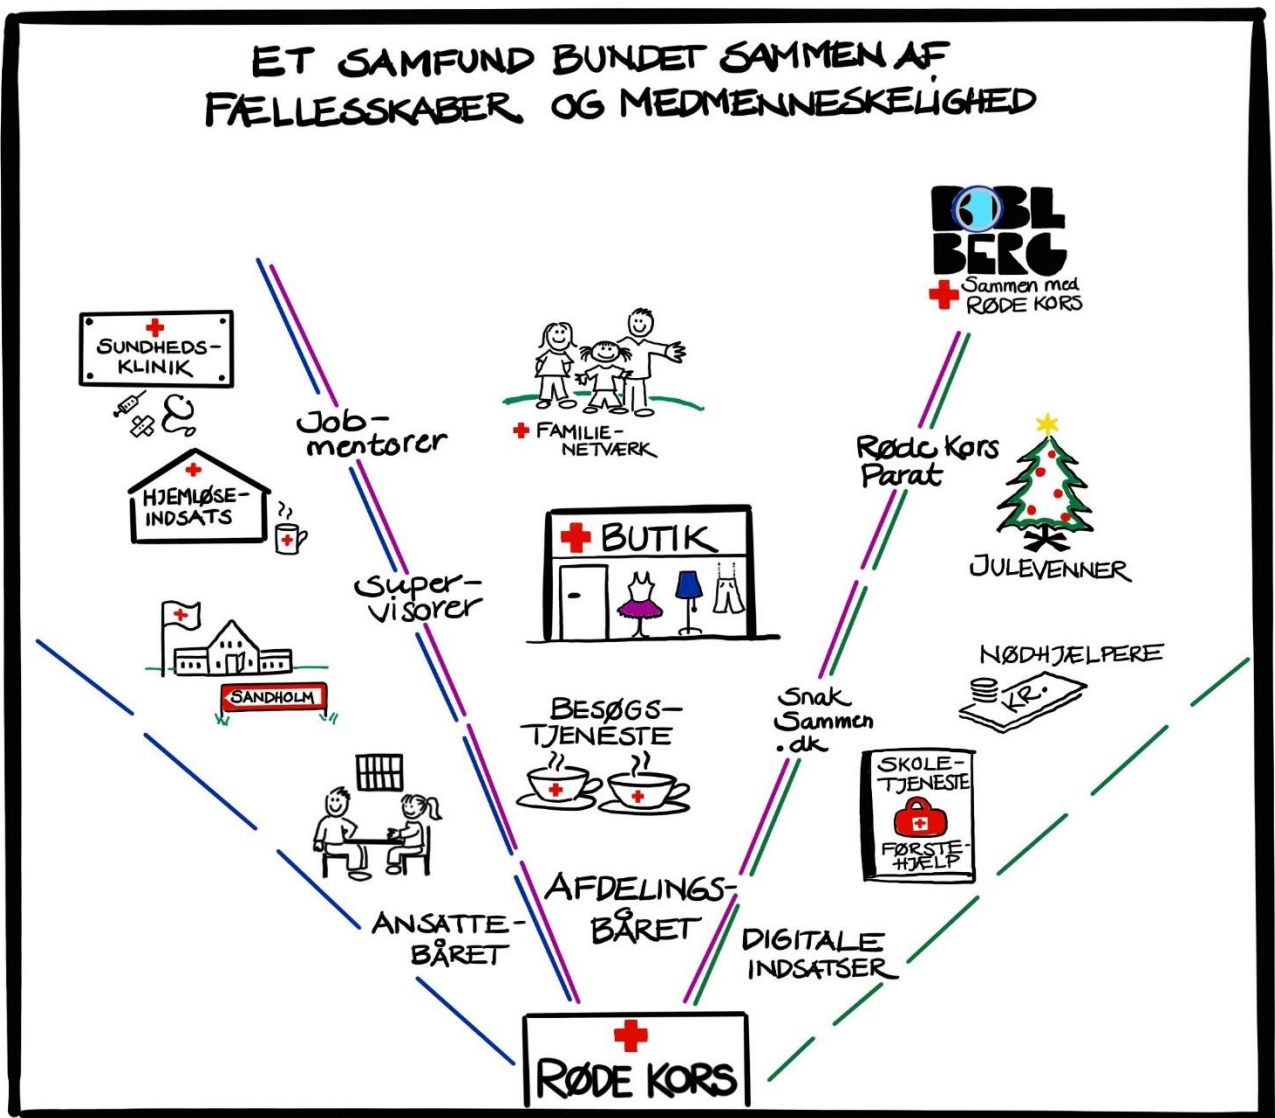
ET SAMFUND BUNDET SAMMEN AF FÆLLESSKABER OG MEDMENNESKELIGHED

SUNDHEDSKLINIK

HJEMLØSEINDSATS

SANDHOLM

Jobmentorer

Supervisorer

FAMILIENETVÆRK

BUTIK

BESØGSTJENESTE

BOBLBERG
Sammen med RØDE KORS

Røde Kors Parat

JULEVENNER

NØDHJÆLPERE

KR.

Snak Sammen .dk

SKOLETJENESTE
FØRSTEHJÆLP

ANSATTEBÅRET

AFDELINGSBÅRET

DIGITALE INDSATSER

RØDE KORS